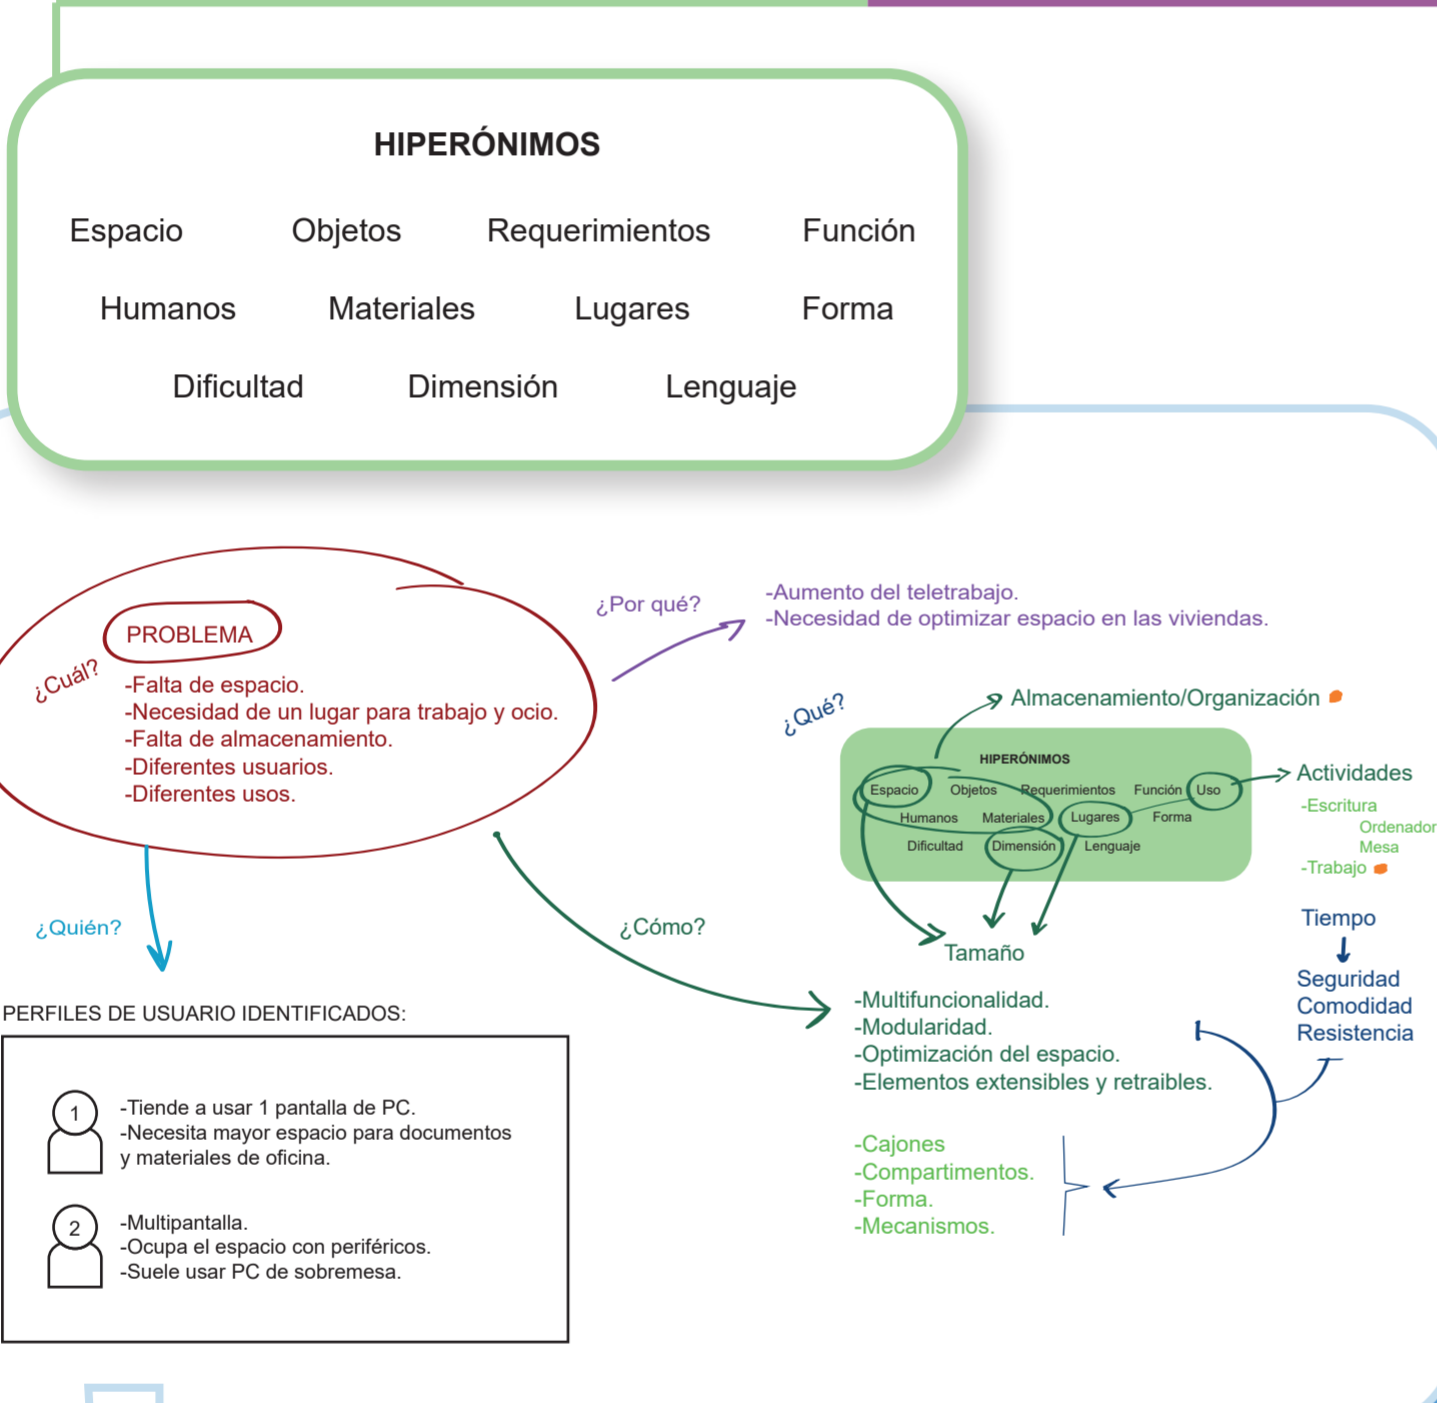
HIPERÓNIMOS

Espacio Objetos Requerimientos Función

Humanos Materiales Lugares Forma

Dificultad Dimensión Lenguaje

¿Cuál?

PROBLEMA

-Falta de espacio.
-Necesidad de un lugar para trabajo y ocio.
-Falta de almacenamiento.
-Diferentes usuarios.
-Diferentes usos.

¿Por qué?

-Aumento del teletrabajo.
-Necesidad de optimizar espacio en las viviendas.

¿Qué?

Almacenamiento/Organización

HIPERÓNIMOS

Espacio Objetos Requerimientos Función Uso
Humanos Materiales Lugares Forma
Dificultad Dimensión Lenguaje

Actividades
-Escritura
Ordenador
Mesa
-Trabajo

Tamaño

Tiempo
Seguridad
Comodidad
Resistencia

¿Quién?

¿Cómo?

PERFILES DE USUARIO IDENTIFICADOS:

1
-Tiende a usar 1 pantalla de PC.
-Necesita mayor espacio para documentos y materiales de oficina.

2
-Multipantalla.
-Ocupa el espacio con periféricos.
-Suele usar PC de sobremesa.

-Multifuncionalidad.
-Modularidad.
-Optimización del espacio.
-Elementos extensibles y retraibles.

-Cajones
-Compartimentos.
-Forma.
-Mecanismos.